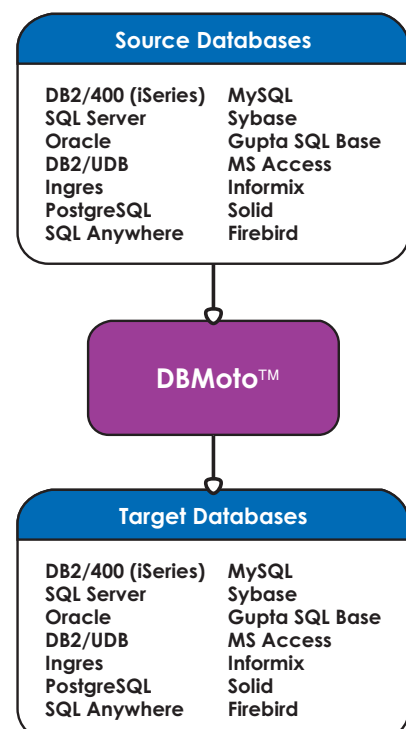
Source Databases

DB2/400 (iSeries)
SQL Server
Oracle
DB2/UDB
Ingres
PostgreSQL
SQL Anywhere

MySQL
Sybase
Gupta SQL Base
MS Access
Informix
Solid
Firebird

DBMoto™

Target Databases

DB2/400 (iSeries)
SQL Server
Oracle
DB2/UDB
Ingres
PostgreSQL
SQL Anywhere

MySQL
Sybase
Gupta SQL Base
MS Access
Informix
Solid
Firebird